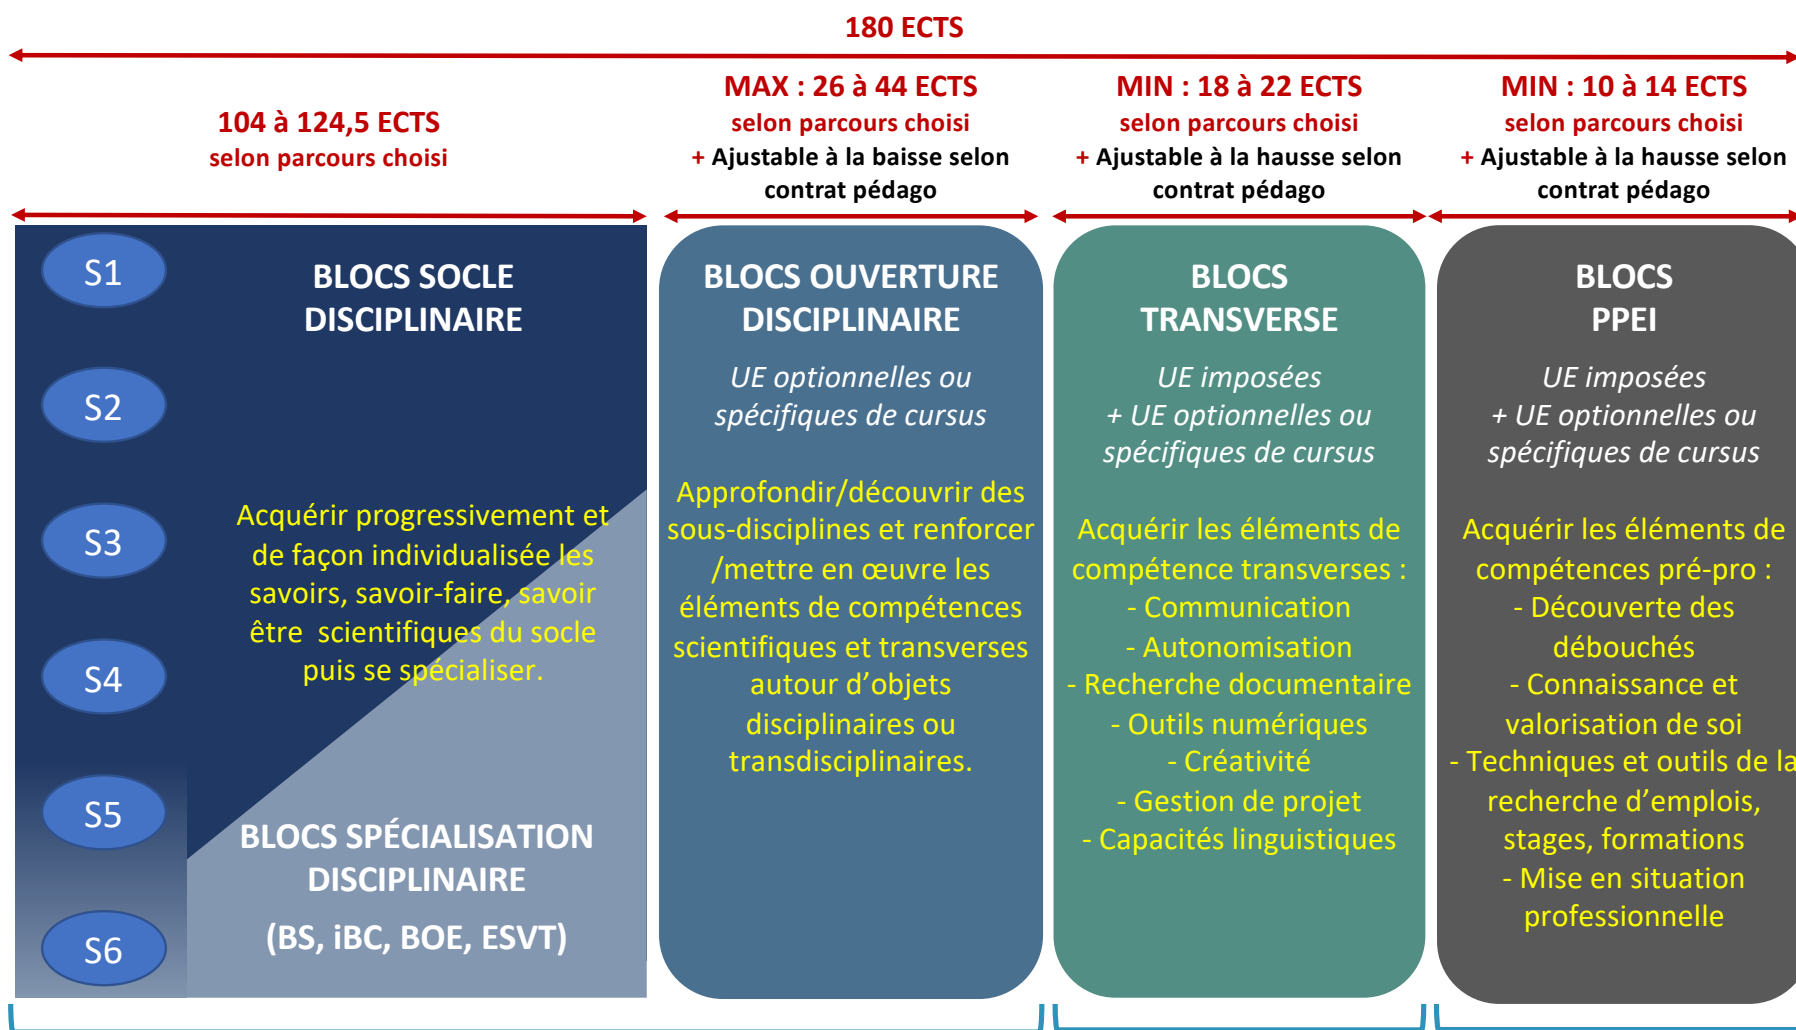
180 ECTS

104 à 124,5 ECTS
selon parcours choisi

MAX : 26 à 44 ECTS
selon parcours choisi
+ Ajustable à la baisse selon contrat pédago

MIN : 18 à 22 ECTS
selon parcours choisi
+ Ajustable à la hausse selon contrat pédago

MIN : 10 à 14 ECTS
selon parcours choisi
+ Ajustable à la hausse selon contrat pédago

S1
S2
S3
S4
S5
S6

BLOCS SOCLE DISCIPLINAIRE

Acquérir progressivement et de façon individualisée les savoirs, savoir-faire, savoir être scientifiques du socle puis se spécialiser.

BLOCS SPÉCIALISATION DISCIPLINAIRE
(BS, iBC, BOE, ESVT)

BLOCS OUVERTURE DISCIPLINAIRE

UE optionnelles ou spécifiques de cursus

Approfondir/découvrir des sous-disciplines et renforcer /mettre en œuvre les éléments de compétences scientifiques et transverses autour d'objets disciplinaires ou transdisciplinaires.

BLOCS TRANSVERSE

UE imposées
+ UE optionnelles ou spécifiques de cursus

Acquérir les éléments de compétence transverses :
- Communication
- Autonomisation
- Recherche documentaire
- Outils numériques
- Créativité
- Gestion de projet
- Capacités linguistiques

BLOCS PPEI

UE imposées
+ UE optionnelles ou spécifiques de cursus

Acquérir les éléments de compétences pré-pro :
- Découverte des débouchés
- Connaissance et valorisation de soi
- Techniques et outils de la recherche d'emplois, stages, formations
- Mise en situation professionnelle